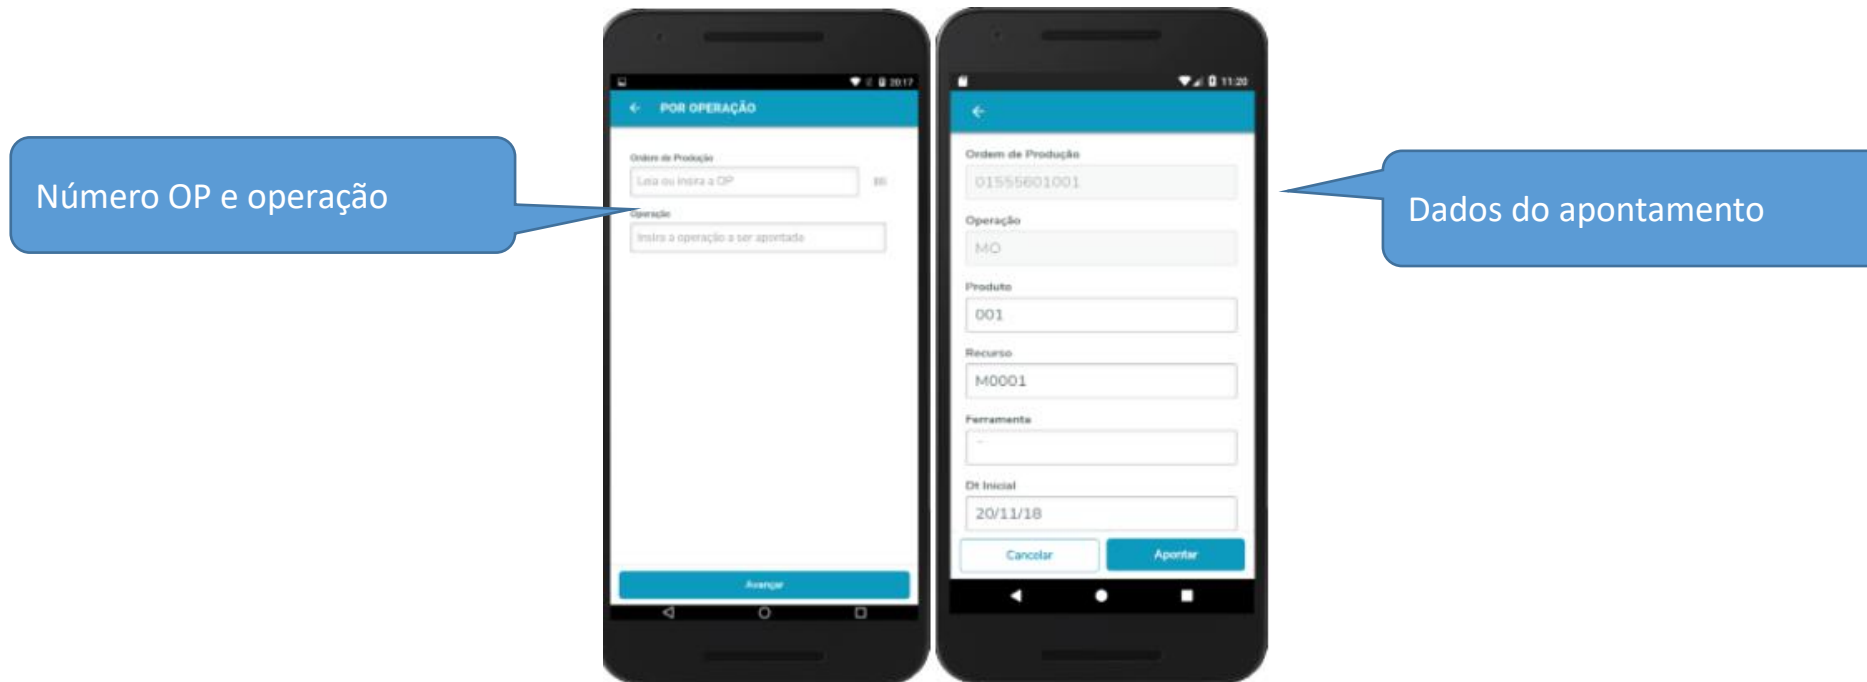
Número OP e operação

20:17

POR OPERAÇÃO

Ordem de Produção

Leia ou insira a OP

Operação

Insira a operação a ser apontada

Avançar

11:20

Ordem de Produção

01555601001

Operação

MO

Produto

001

Recurso

M0001

Ferramenta

-

Dt Inicial

20/11/18

Cancelar

Apontar

Dados do apontamento